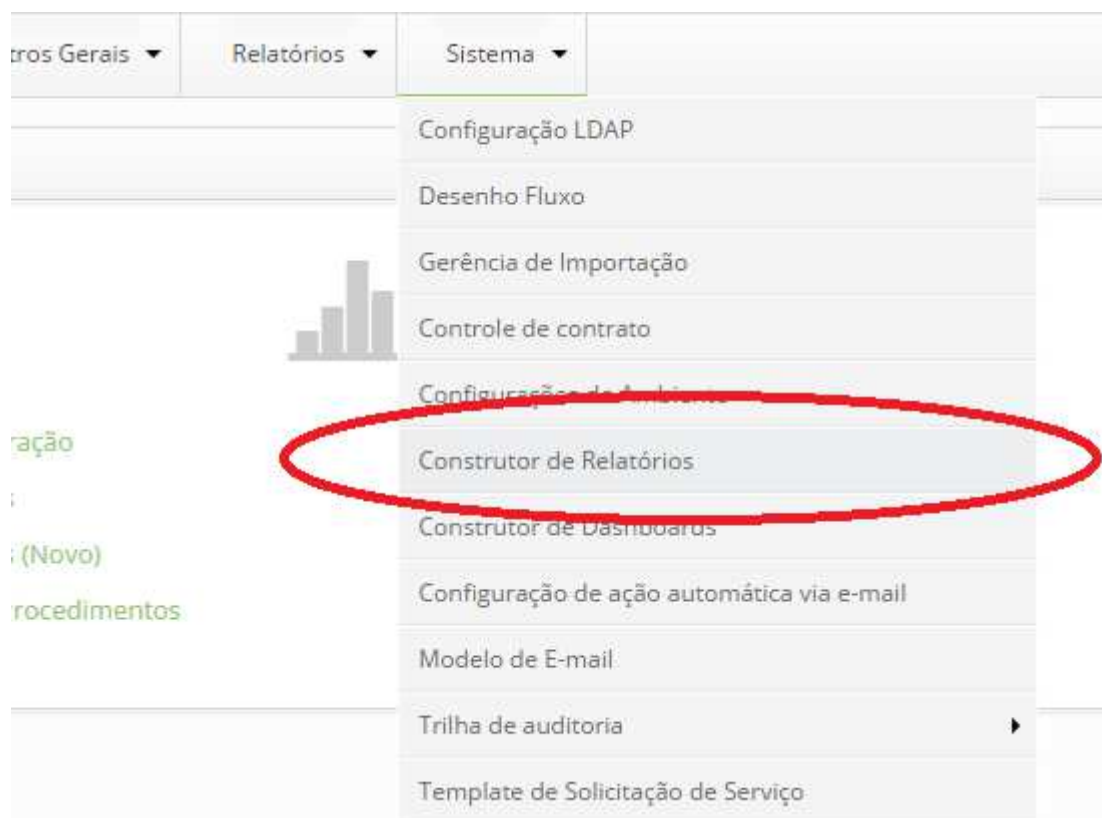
tros Gerais ▾ Relatórios ▾ Sistema ▾

Configuração LDAP

Desenho Fluxo

Gerência de Importação

Controle de contrato

Configuração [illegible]

Construtor de Relatórios

Construtor de Dashboards

Configuração de ação automática via e-mail

Modelo de E-mail

Trilha de auditoria ▸

Template de Solicitação de Serviço

ração

(Novo)

rocedimentos